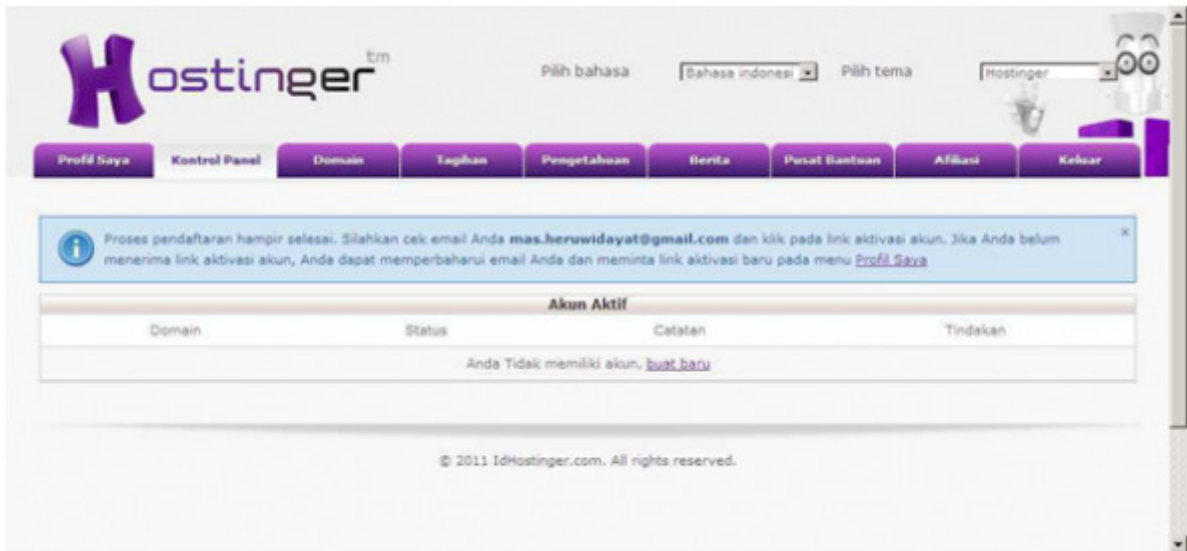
Hostinger tm

Pilih bahasa Bahasa indonesi Pilih tema Hostinger

Profil Saya | Kontrol Panel | Domain | Tagihan | Pengetahuan | Berita | Pusat Bantuan | Afiliasi | Keluar

Proses pendaftaran hampir selesai. Silahkan cek email Anda **mas.heruwidayat@gmail.com** dan klik pada link aktivasi akun. Jika Anda belum menerima link aktivasi akun, Anda dapat memperbaharui email Anda dan meminta link aktivasi baru pada menu Profil Saya

×

| Akun Aktif | | | |
|---|---|---|---|
| Domain | Status | Catatan | Tindakan |
| Anda Tidak memiliki akun, buat baru | | | |

© 2011 IdHostinger.com. All rights reserved.